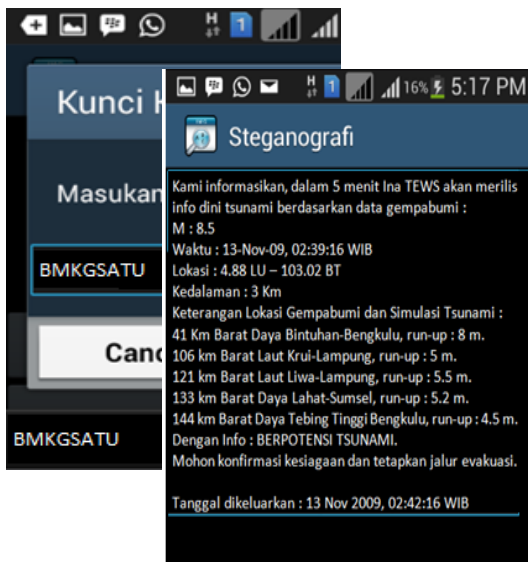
H 1

Kunci K

Masukan

BMKGSATU

Canc

BMKGSATU

H 1 16% 5:17 PM

Steganografi

Kami informasikan, dalam 5 menit Ina TEWS akan merilis info dini tsunami berdasarkan data gempabumi :
M : 8.5
Waktu : 13-Nov-09, 02:39:16 WIB
Lokasi : 4.88 LU – 103.02 BT
Kedalaman : 3 Km
Keterangan Lokasi Gempabumi dan Simulasi Tsunami :
41 Km Barat Daya Bintuhan-Bengkulu, run-up : 8 m.
106 km Barat Laut Krui-Lampung, run-up : 5 m.
121 km Barat Laut Liwa-Lampung, run-up : 5.5 m.
133 km Barat Daya Lahat-Sumsel, run-up : 5.2 m.
144 km Barat Daya Tebing Tinggi Bengkulu, run-up : 4.5 m.
Dengan Info : BERPOTENSI TSUNAMI.
Mohon konfirmasi kesiagaan dan tetapkan jalur evakuasi.

Tanggal dikeluarkan : 13 Nov 2009, 02:42:16 WIB